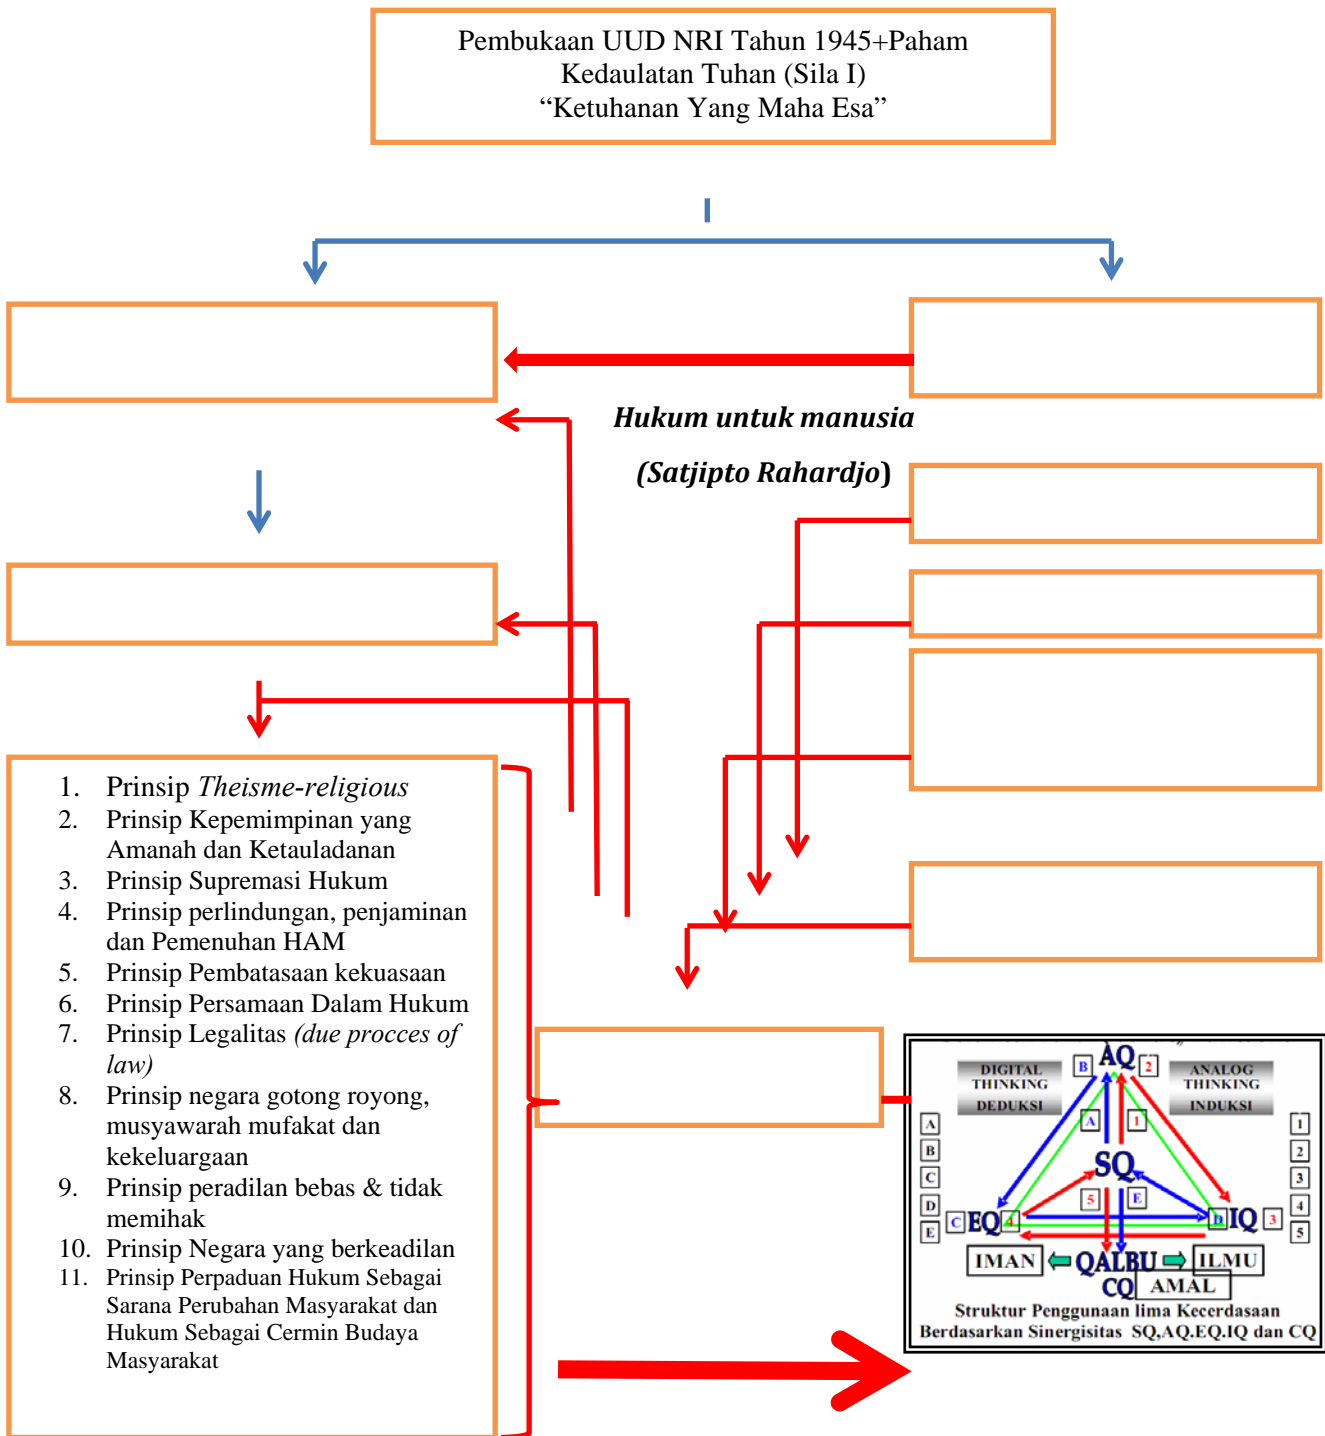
Pembukaan UUD NRI Tahun 1945+Paham Kedaulatan Tuhan (Sila I) “Ketuhanan Yang Maha Esa”

*Hukum untuk manusia*

*(Satjipto Rahardjo)*

1. Prinsip *Theisme-religious*
2. Prinsip Kepemimpinan yang Amanah dan Ketauladanan
3. Prinsip Supremasi Hukum
4. Prinsip perlindungan, penjaminan dan Pemenuhan HAM
5. Prinsip Pembatasaan kekuasaan
6. Prinsip Persamaan Dalam Hukum
7. Prinsip Legalitas *(due procces of law)*
8. Prinsip negara gotong royong, musyawarah mufakat dan kekeluargaan
9. Prinsip peradilan bebas & tidak memihak
10. Prinsip Negara yang berkeadilan
11. Prinsip Perpaduan Hukum Sebagai Sarana Perubahan Masyarakat dan Hukum Sebagai Cermin Budaya Masyarakat

DIGITAL THINKING DEDUKSI
ANALOG THINKING INDUKSI
B AQ 2
A 1
A B C D E
1 2 3 4 5
SQ
5 E
C EQ 4
D IQ 3
IMAN QALBU ILMU
CQ AMAL
Struktur Penggunaan lima Kecerdasaan Berdasarkan Sinergisitas SQ,AQ.EQ.IQ dan CQ